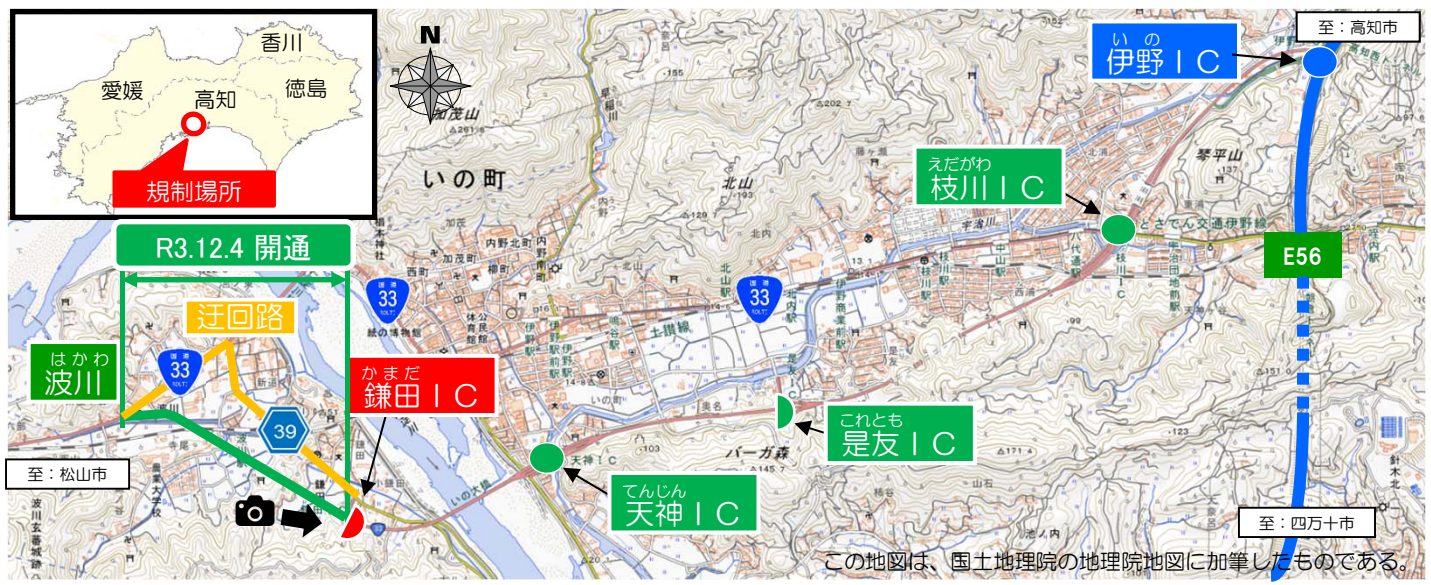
香川
愛媛
高知
徳島
規制場所
N
至：高知市
いの
伊野ＩＣ
えだがわ
枝川ＩＣ
いの町
北山
琴平山
とさでん交通伊野線
E56
R3.12.4 開通
迂回路
33
33
33
はかわ
波川
39
かまだ
鎌田ＩＣ
これとも
是友ＩＣ
てんじん
天神ＩＣ
バーガ森
土讃線
至：松山市
至：四万十市
この地図は、国土地理院の地理院地図に加筆したものである。